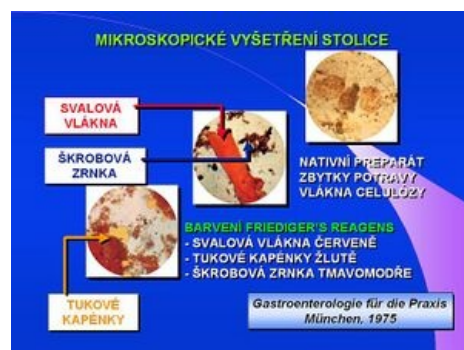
MIKROSKOPICKÉ VYŠETŘENÍ STOLICE

SVALOVÁ VLÁKNA

ŠKROBOVÁ ZRNKA

NATIVNÍ PREPARÁT
ZBYTKY POTRAVY
VLÁKNA CELULÓZY

BARVENÍ FRIEDIGER'S REAGENS
- SVALOVÁ VLÁKNA ČERVENĚ
- TUKOVÉ KAPÉNKY ŽLUTĚ
- ŠKROBOVÁ ZRNKA TMAVOMODŘE

TUKOVÉ KAPÉNKY

Gastroenterologie für die Praxis
München, 1975